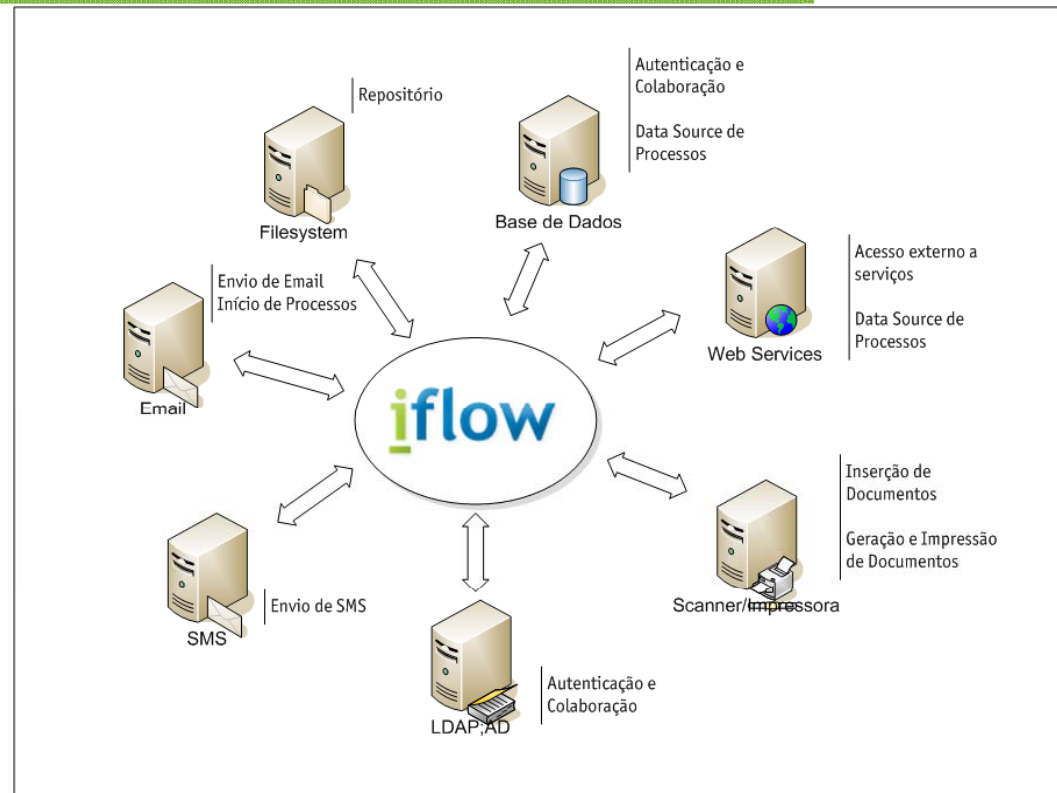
Repositório

Filesystem

Autenticação e Colaboração

Data Source de Processos

Base de Dados

Envio de Email
Início de Processos

Email

Acesso externo a serviços

Data Source de Processos

Web Services

iflow

Inserção de Documentos

Geração e Impressão de Documentos

Scanner/Impressora

SMS

Envio de SMS

LDAP;AD

Autenticação e Colaboração